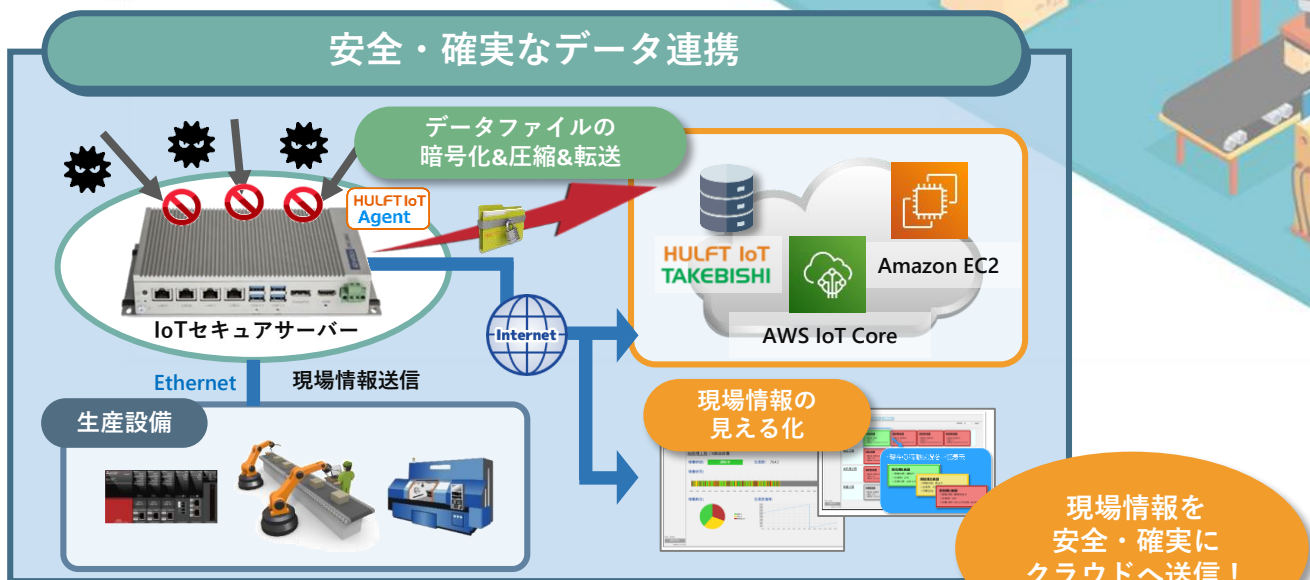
安全・確実なデータ連携

データファイルの
暗号化&圧縮&転送

HULFT IoT
Agent

IoTセキュアサーバー

HULFT IoT
TAKEBISHI

Amazon EC2

AWS IoT Core

Internet

Ethernet

現場情報送信

生産設備

現場情報の
見える化

現場情報を
安全・確実に
クラウドへ送信！